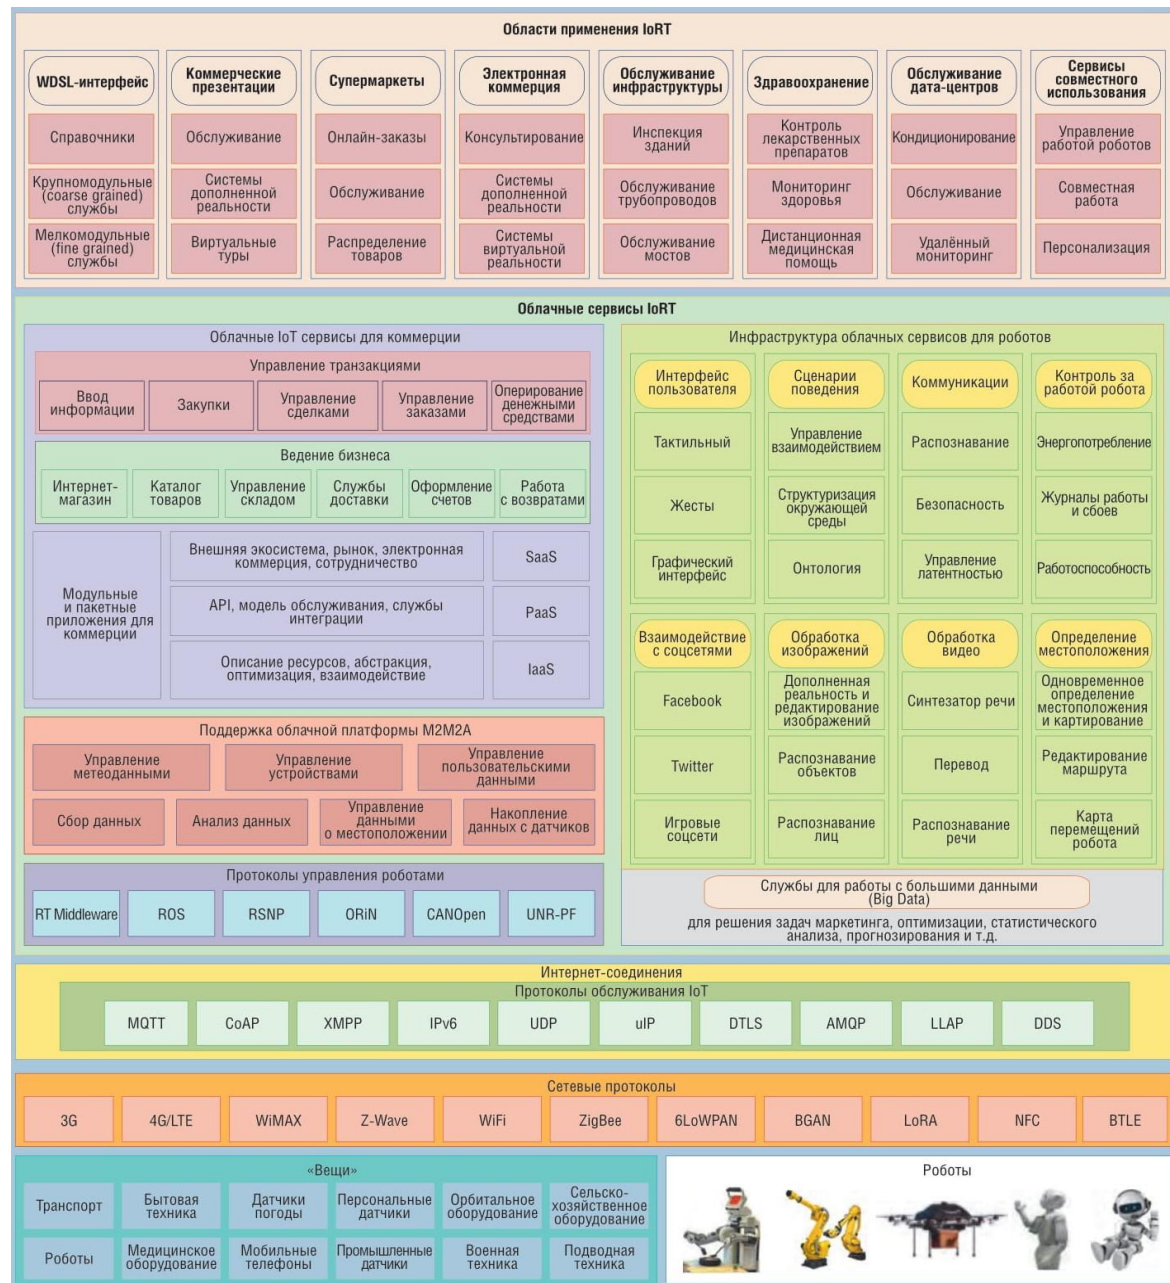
Области применения IoRT

WDSL-интерфейс
Справочники
Крупномодульные (coarse grained) службы
Мелкомодульные (fine grained) службы

Коммерческие презентации
Обслуживание
Системы дополненной реальности
Виртуальные туры

Супермаркеты
Онлайн-заказы
Обслуживание
Распределение товаров

Электронная коммерция
Консультирование
Системы дополненной реальности
Системы виртуальной реальности

Обслуживание инфраструктуры
Инспекция зданий
Обслуживание трубопроводов
Обслуживание мостов

Здравоохранение
Контроль лекарственных препаратов
Мониторинг здоровья
Дистанционная медицинская помощь

Обслуживание дата-центров
Кондиционирование
Обслуживание
Удалённый мониторинг

Сервисы совместного использования
Управление работой роботов
Совместная работа
Персонализация

Облачные сервисы IoRT

Облачные IoT сервисы для коммерции

Управление транзакциями
Ввод информации
Закупки
Управление сделками
Управление заказами
Оперирование денежными средствами

Ведение бизнеса
Интернет-магазин
Каталог товаров
Управление складом
Службы доставки
Оформление счетов
Работа с возвратами

Модульные и пакетные приложения для коммерции
Внешняя экосистема, рынок, электронная коммерция, сотрудничество
SaaS
API, модель обслуживания, службы интеграции
PaaS
Описание ресурсов, абстракция, оптимизация, взаимодействие
IaaS

Поддержка облачной платформы M2M2A
Управление метеоданными
Управление устройствами
Управление пользовательскими данными
Сбор данных
Анализ данных
Управление данными о местоположении
Накопление данных с датчиков

Протоколы управления роботами
RT Middleware
ROS
RSNP
ORiN
CANOpen
UNR-PF

Инфраструктура облачных сервисов для роботов

Интерфейс пользователя
Тактильный
Жесты
Графический интерфейс

Сценарии поведения
Управление взаимодействием
Структуризация окружающей среды
Онтология

Коммуникации
Распознавание
Безопасность
Управление латентностью

Контроль за работой робота
Энергопотребление
Журналы работы и сбоев
Работоспособность

Взаимодействие с соцсетями
Facebook
Twitter
Игровые соцсети

Обработка изображений
Дополненная реальность и редактирование изображений
Распознавание объектов
Распознавание лиц

Обработка видео
Синтезатор речи
Перевод
Распознавание речи

Определение местоположения
Одновременное определение местоположения и картирование
Редактирование маршрута
Карта перемещений робота

Службы для работы с большими данными (Big Data)
для решения задач маркетинга, оптимизации, статистического анализа, прогнозирования и т.д.

Интернет-соединения
Протоколы обслуживания IoT
MQTT
CoAP
XMPP
IPv6
UDP
uIP
DTLS
AMQP
LLAP
DDS

Сетевые протоколы
3G
4G/LTE
WiMAX
Z-Wave
WiFi
ZigBee
6LoWPAN
BGAN
LoRA
NFC
BTLE

«Вещи»
Транспорт
Бытовая техника
Датчики погоды
Персональные датчики
Орбитальное оборудование
Сельско-хозяйственное оборудование
Роботы
Медицинское оборудование
Мобильные телефоны
Промышленные датчики
Военная техника
Подводная техника

Роботы